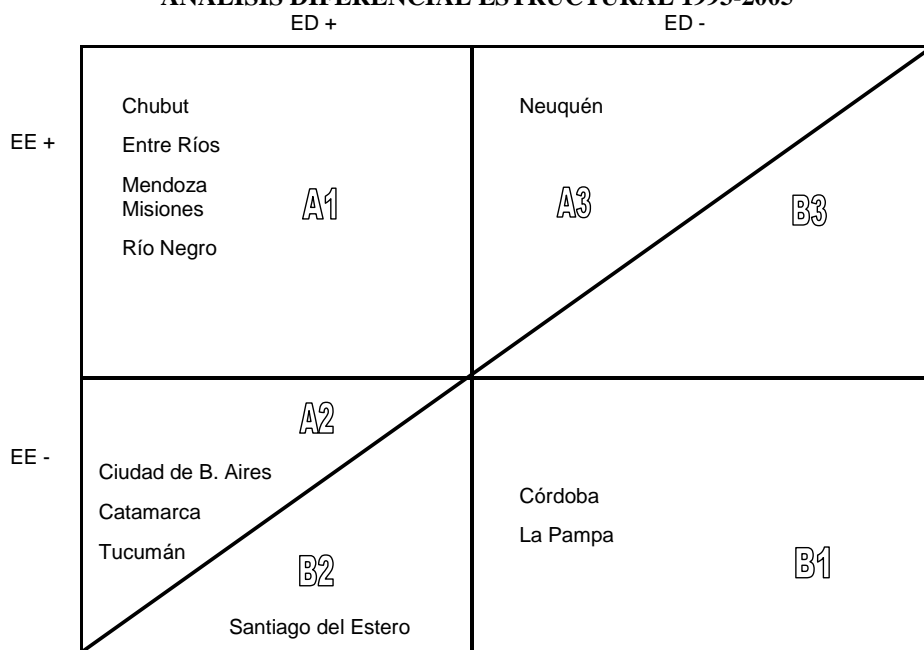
ANALISIS DIFERENCIAL ESTRUCTURAL 1993-2003

ED +

ED -

EE +

Chubut

Entre Ríos

Mendoza
Misiones

Río Negro

A1

Neuquén

A3

B3

EE -

A2

Ciudad de B. Aires

Catamarca

Tucumán

B2

Santiago del Estero

Córdoba

La Pampa

B1